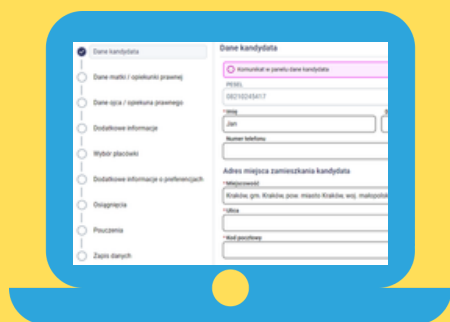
Dane kandydata
Dane matki / opiekunki prawnej
Dane ojca / opiekuna prawnego
Dodatkowe informacje
Wybór placówki
Dodatkowe informacje o preferencjach
Osiągnięcia
Pouczenia
Zapis danych

Dane kandydata

Komunikat w panelu dane kandydata

PESEL
08210245417

*Imię
Jan

Numer telefonu

Adres miejsca zamieszkania kandydata

*Miejscowość
Kraków, gm. Kraków, pow. miasto Kraków, woj. małopolsk

*Ulica

*Kod pocztowy